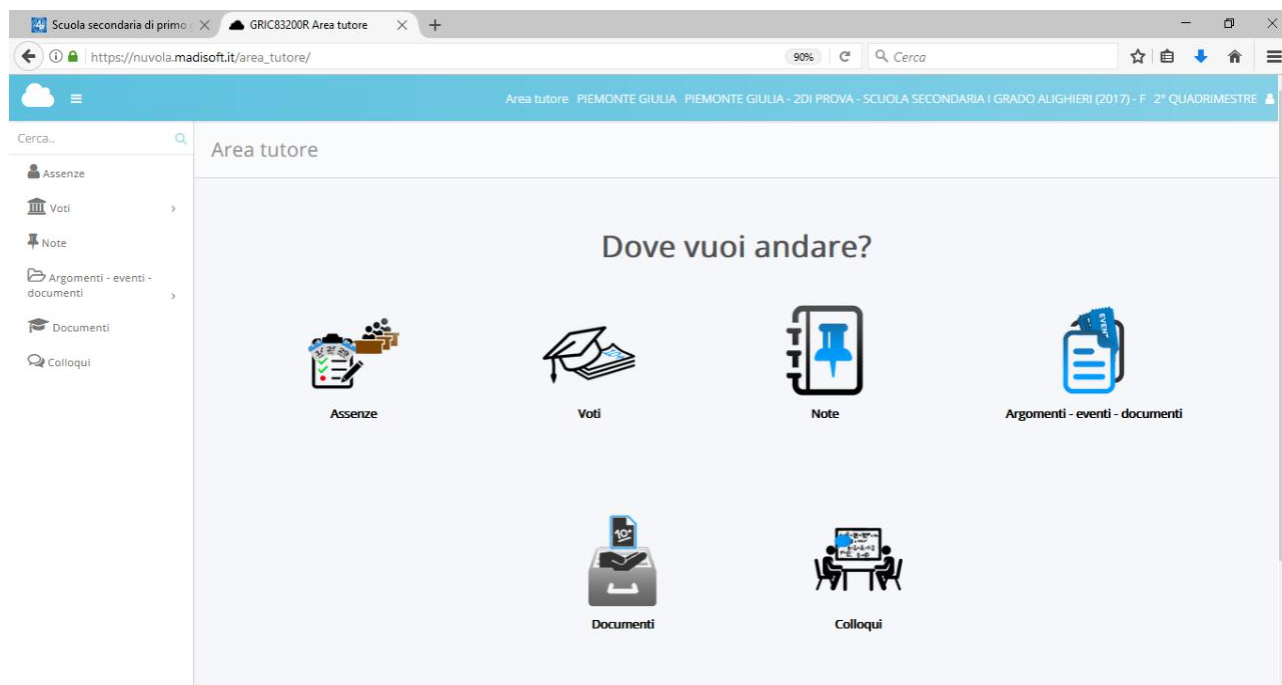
Scuola secondaria di primo × GRIC83200R Area tutore × +

https://nuvola.madisoft.it/area_tutore/ 90% Cerca

Area tutore PIEMONTE GIULIA PIEMONTE GIULIA - 2DI PROVA - SCUOLA SECONDARIA I GRADO ALIGHIERI (2017) - F 2° QUADRIMESTRE

Cerca..

Assenze

Voti

Note

Argomenti - eventi - documenti

Documenti

Colloqui

Area tutore

Dove vuoi andare?

Assenze

Voti

Note

Argomenti - eventi - documenti

Documenti

Colloqui